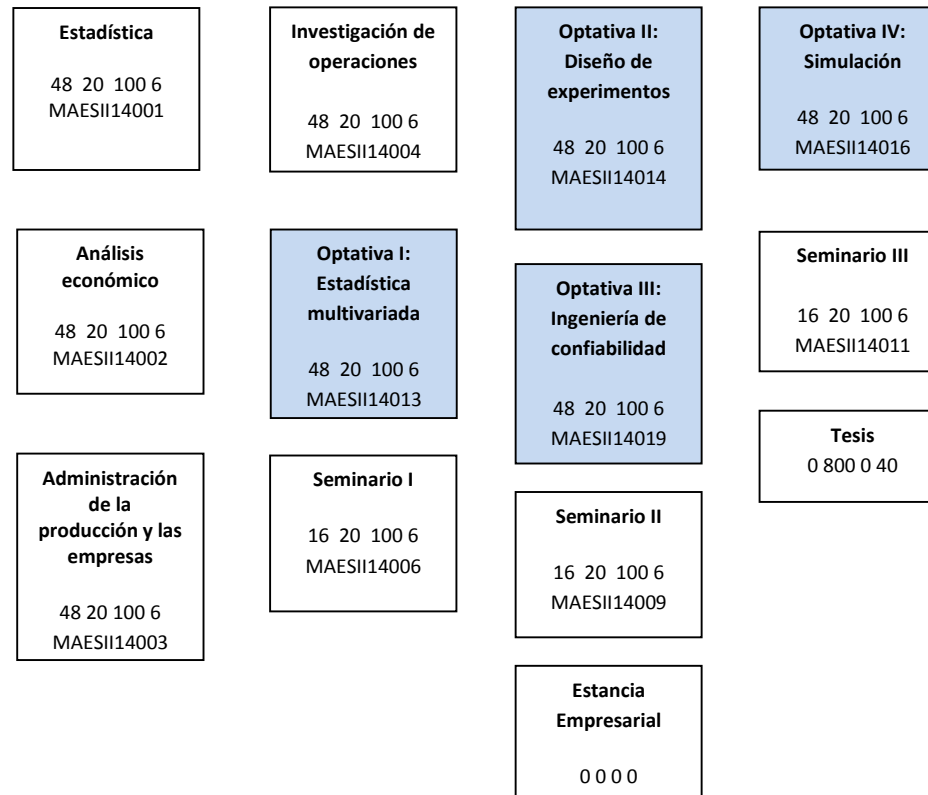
**Estadística**

48 20 100 6
MAESII14001

**Análisis económico**

48 20 100 6
MAESII14002

**Administración de la producción y las empresas**

48 20 100 6
MAESII14003

**Investigación de operaciones**

48 20 100 6
MAESII14004

**Optativa I: Estadística multivariada**

48 20 100 6
MAESII14013

**Seminario I**

16 20 100 6
MAESII14006

**Optativa II: Diseño de experimentos**

48 20 100 6
MAESII14014

**Optativa III: Ingeniería de confiabilidad**

48 20 100 6
MAESII14019

**Seminario II**

16 20 100 6
MAESII14009

**Estancia Empresarial**

0 0 0 0

**Optativa IV: Simulación**

48 20 100 6
MAESII14016

**Seminario III**

16 20 100 6
MAESII14011

**Tesis**
0 800 0 40